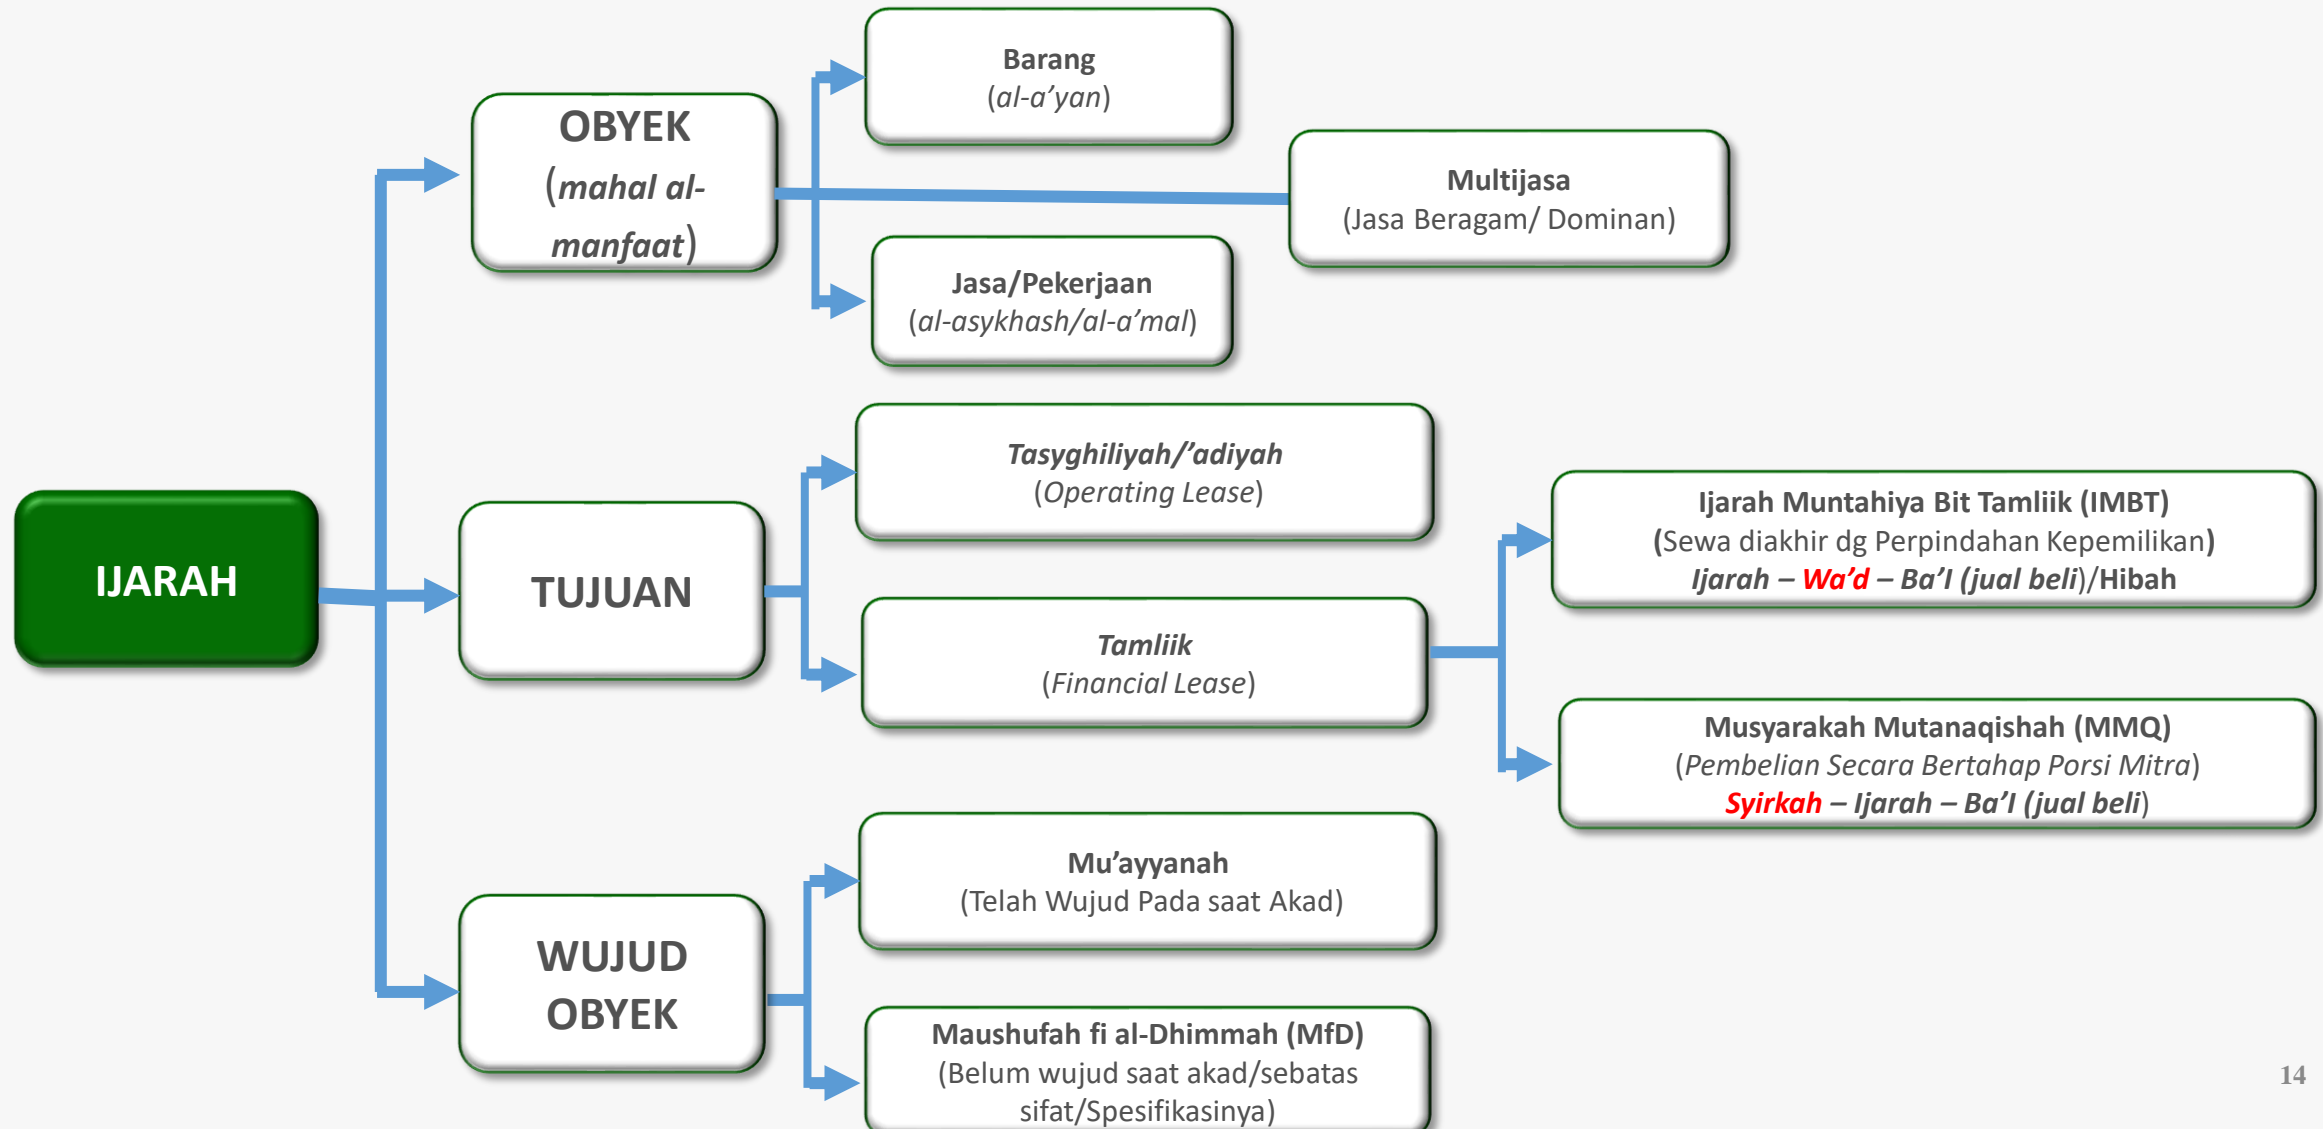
IJARAH

OBYEK (mahal al-manfaat)

Barang (al-a’yan)

Multijasa (Jasa Beragam/ Dominan)

Jasa/Pekerjaan (al-asykhash/al-a’mal)

TUJUAN

Tasyghiliyah/’adiyah (Operating Lease)

Tamliik (Financial Lease)

Ijarah Muntahiya Bit Tamliik (IMBT) (Sewa diakhir dg Perpindahan Kepemilikan) Ijarah – Wa’d – Ba’I (jual beli)/Hibah

Musyarakah Mutanaqishah (MMQ) (Pembelian Secara Bertahap Porsi Mitra) Syirkah – Ijarah – Ba’I (jual beli)

WUJUD OBYEK

Mu’ayyanah (Telah Wujud Pada saat Akad)

Maushufah fi al-Dhimmah (MfD) (Belum wujud saat akad/sebatas sifat/Spesifikasinya)

14